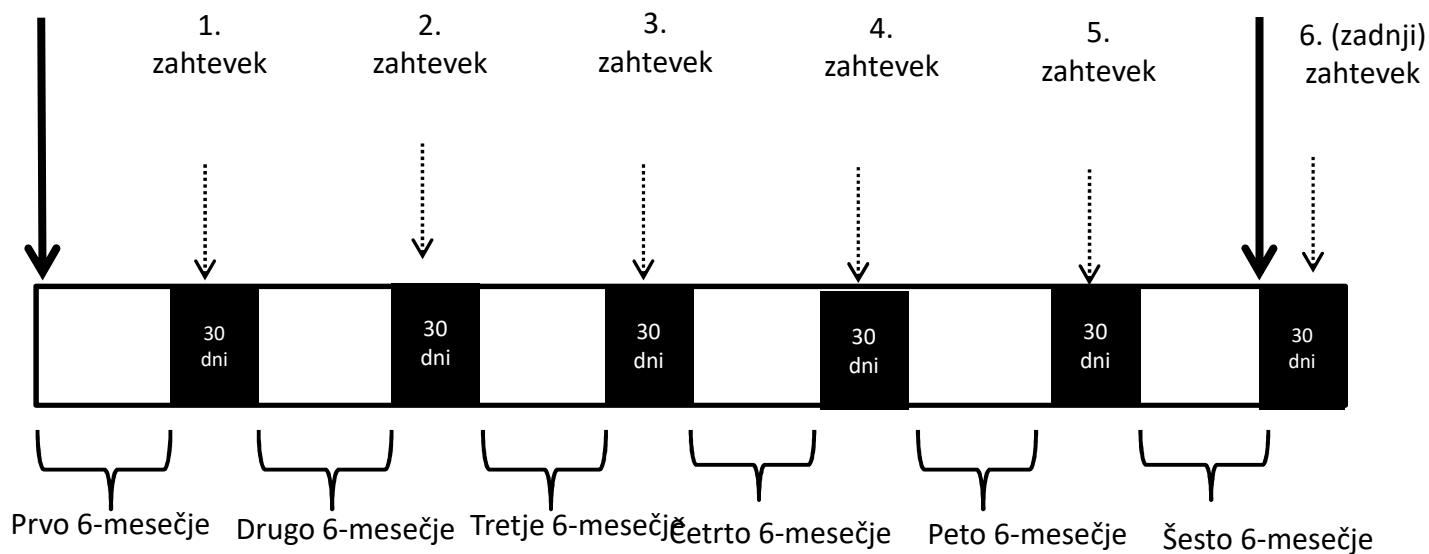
1. zahtevek

2. zahtevek

3. zahtevek

4. zahtevek

5. zahtevek

6. (zadnji) zahtevek

30 dni

30 dni

30 dni

30 dni

30 dni

30 dni

Prvo 6-mesečje

Drugo 6-mesečje

Tretje 6-mesečje

Četrto 6-mesečje

Peto 6-mesečje

Šesto 6-mesečje